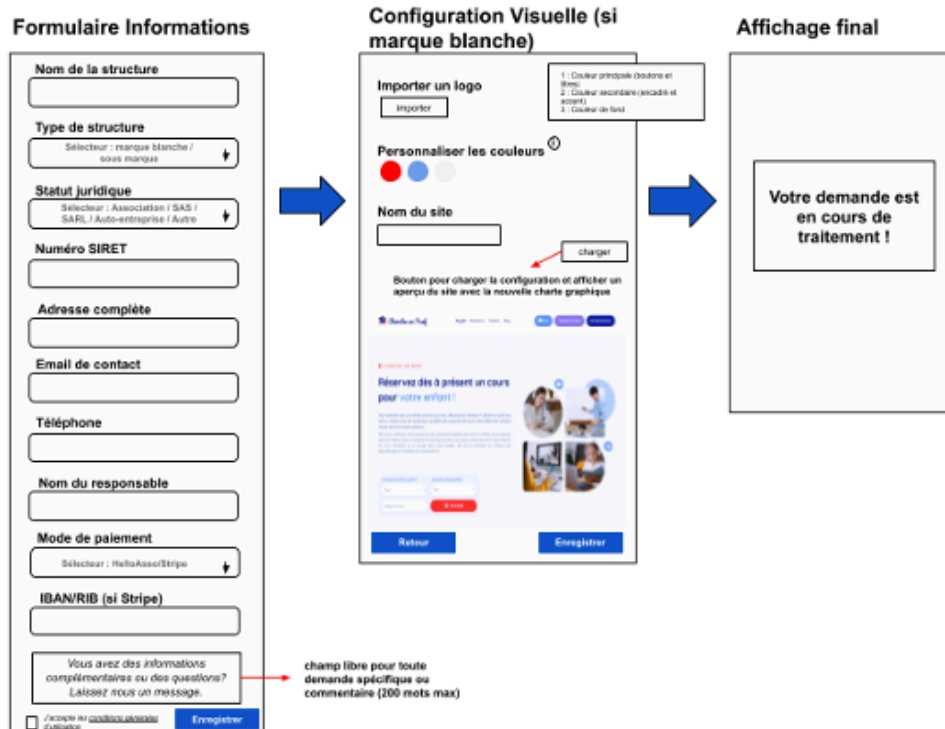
Formulaire Informations

Nom de la structure

Type de structure

Sélecteur : marque blanche / sous marque

Statut juridique

Sélecteur : Association / SAS / SARL / Auto-entreprise / Autre

Numéro SIRET

Adresse complète

Email de contact

Téléphone

Nom du responsable

Mode de paiement

Sélecteur : HelloAsso/Stripe

IBAN/RIB (si Stripe)

Vous avez des informations complémentaires ou des questions? Laissez nous un message.

J'accepte les conditions générales d'utilisation

Enregistrer

champ libre pour toute demande spécifique ou commentaire (200 mots max)

Configuration Visuelle (si marque blanche)

Importer un logo

Importer

1 : Couleur principale (boutons et titres)
2 : Couleur secondaire (encadré et accent)
3 : Couleur de fond

Personnaliser les couleurs

Nom du site

charger

Bouton pour charger la configuration et afficher un aperçu du site avec la nouvelle charte graphique

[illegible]

Réservez dès à présent un cours pour votre enfant !

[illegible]

Retour

Enregistrer

Affichage final

Votre demande est en cours de traitement !